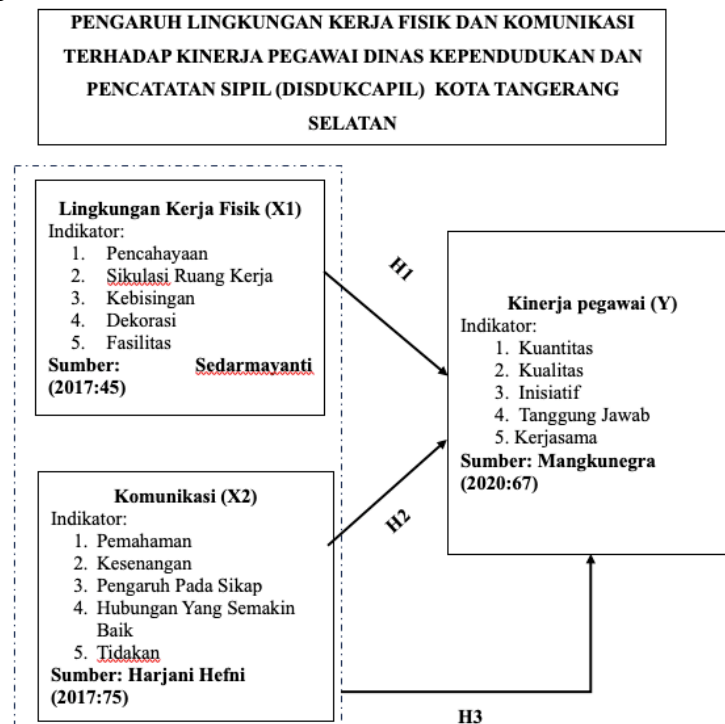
PENGARUH LINGKUNGAN KERJA FISIK DAN KOMUNIKASI TERHADAP KINERJA PEGAWAI DINAS KEPENDUDUKAN DAN PENCATATAN SIPIL (DISDUKCAPIL) KOTA TANGERANG SELATAN

Lingkungan Kerja Fisik (X1)
Indikator:
1. Pencahayaan
2. Sikulasi Ruang Kerja
3. Kebisingan
4. Dekorasi
5. Fasilitas
Sumber: Sedarmayanti (2017:45)

H1

Kinerja pegawai (Y)
Indikator:
1. Kuantitas
2. Kualitas
3. Inisiatif
4. Tanggung Jawab
5. Kerjasama
Sumber: Mangkunegra (2020:67)

Komunikasi (X2)
Indikator:
1. Pemahaman
2. Kesenangan
3. Pengaruh Pada Sikap
4. Hubungan Yang Semakin Baik
5. Tidakan
Sumber: Harjani Hefni (2017:75)

H2

H3